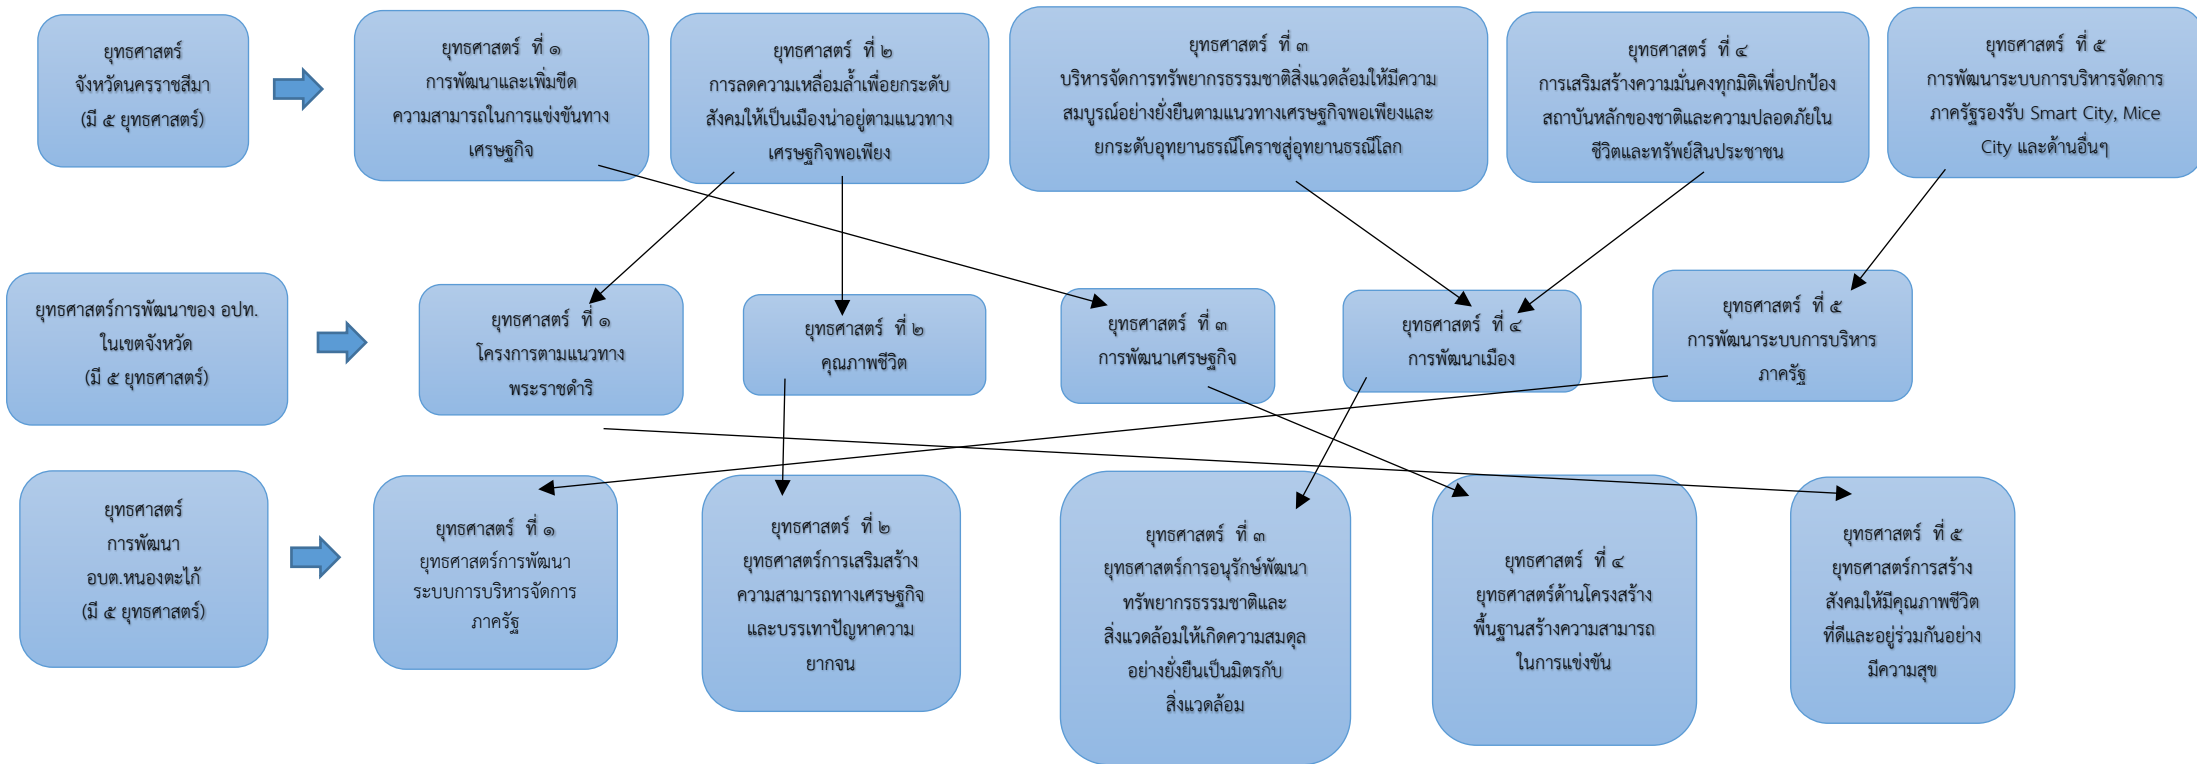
ยุทธศาสตร์
จังหวัดนครราชสีมา
(มี ๕ ยุทธศาสตร์)

ยุทธศาสตร์ ที่ ๑
การพัฒนาและเพิ่มขีดความสามารถในการแข่งขันทางเศรษฐกิจ

ยุทธศาสตร์ ที่ ๒
การลดความเหลื่อมล้ำเพื่อยกระดับสังคมให้เป็นเมืองน่าอยู่ตามแนวทางเศรษฐกิจพอเพียง

ยุทธศาสตร์ ที่ ๓
บริหารจัดการทรัพยากรธรรมชาติสิ่งแวดล้อมให้มีความสมบูรณ์อย่างยั่งยืนตามแนวทางเศรษฐกิจพอเพียงและยกระดับอุทยานธรณีโคราชสู่อุทยานธรณีโลก

ยุทธศาสตร์ ที่ ๔
การเสริมสร้างความมั่นคงทุกมิติเพื่อปกป้องสถาบันหลักของชาติและความปลอดภัยในชีวิตและทรัพย์สินประชาชน

ยุทธศาสตร์ ที่ ๕
การพัฒนาระบบการบริหารจัดการภาครัฐรองรับ Smart City, Mice City และด้านอื่นๆ

ยุทธศาสตร์การพัฒนาของ อปท. ในเขตจังหวัด
(มี ๕ ยุทธศาสตร์)

ยุทธศาสตร์ ที่ ๑
โครงการตามแนวทางพระราชดำริ

ยุทธศาสตร์ ที่ ๒
คุณภาพชีวิต

ยุทธศาสตร์ ที่ ๓
การพัฒนาเศรษฐกิจ

ยุทธศาสตร์ ที่ ๔
การพัฒนาเมือง

ยุทธศาสตร์ ที่ ๕
การพัฒนาระบบการบริหารภาครัฐ

ยุทธศาสตร์
การพัฒนา
อบต.หนองตะไก้
(มี ๕ ยุทธศาสตร์)

ยุทธศาสตร์ ที่ ๑
ยุทธศาสตร์การพัฒนาระบบการบริหารจัดการภาครัฐ

ยุทธศาสตร์ ที่ ๒
ยุทธศาสตร์การเสริมสร้างความสามารถทางเศรษฐกิจและบรรเทาปัญหาความยากจน

ยุทธศาสตร์ ที่ ๓
ยุทธศาสตร์การอนุรักษ์พัฒนาทรัพยากรธรรมชาติและสิ่งแวดล้อมให้เกิดความสมดุลอย่างยั่งยืนเป็นมิตรกับสิ่งแวดล้อม

ยุทธศาสตร์ ที่ ๔
ยุทธศาสตร์ด้านโครงสร้างพื้นฐานสร้างความสามารถในการแข่งขัน

ยุทธศาสตร์ ที่ ๕
ยุทธศาสตร์การสร้างสังคมให้มีคุณภาพชีวิตที่ดีและอยู่ร่วมกันอย่างมีความสุข